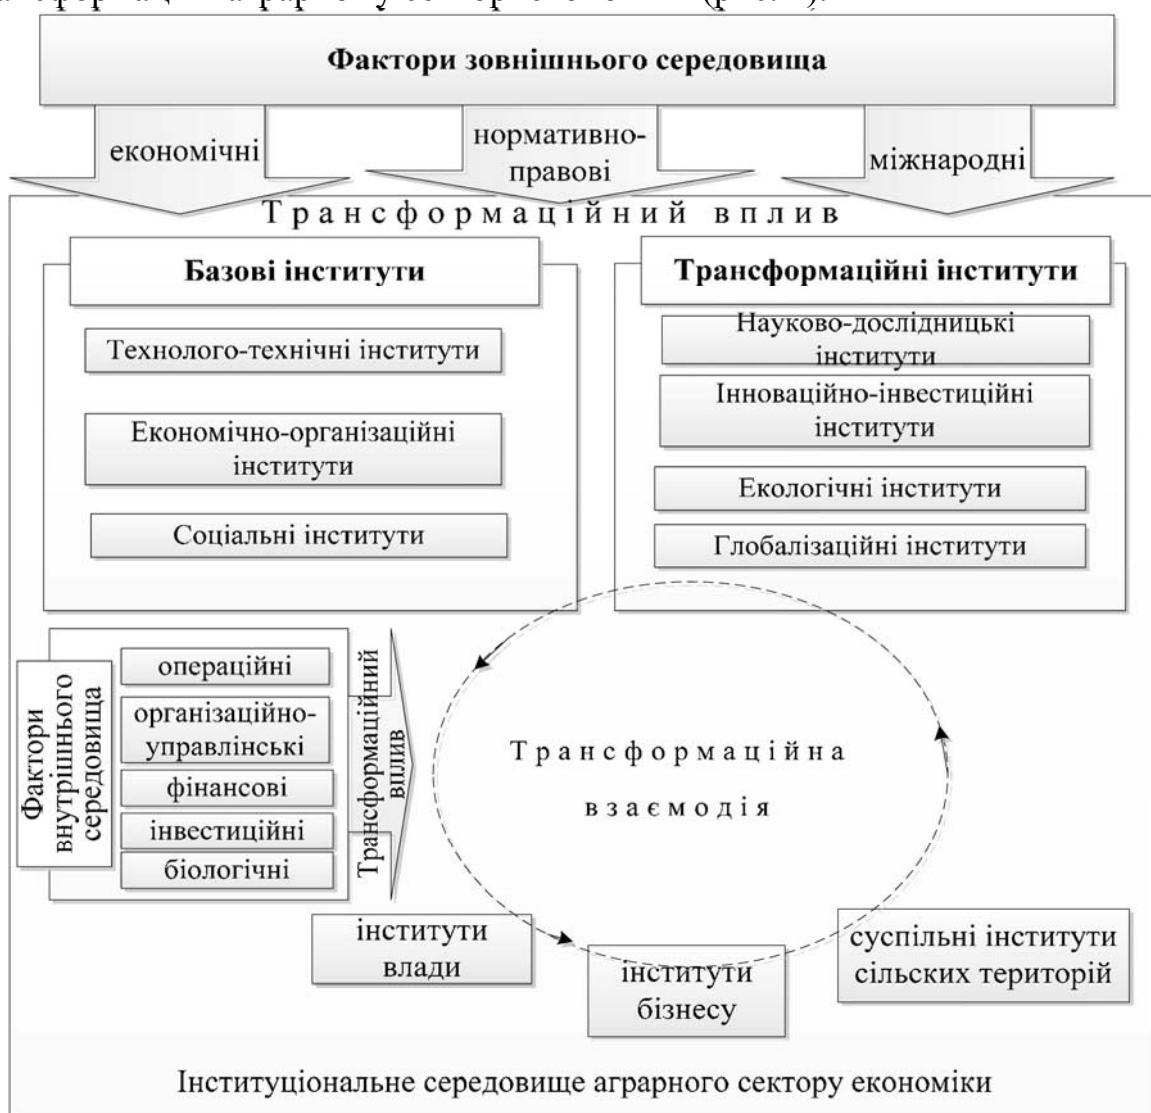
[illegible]

Фактори зовнішнього середовища

економічні

нормативно-правові

міжнародні

Трансформаційний вплив

Базові інститути

Технолого-технічні інститути

Економічно-організаційні інститути

Соціальні інститути

Трансформаційні інститути

Науково-дослідницькі інститути

Інноваційно-інвестиційні інститути

Екологічні інститути

Глобалізаційні інститути

Фактори внутрішнього середовища

операційні

організаційно-управлінські

фінансові

інвестиційні

біологічні

Трансформаційний вплив

Трансформаційна взаємодія

інститути влади

інститути бізнесу

суспільні інститути сільских територій

Інституціональне середовище аграрного сектору економіки